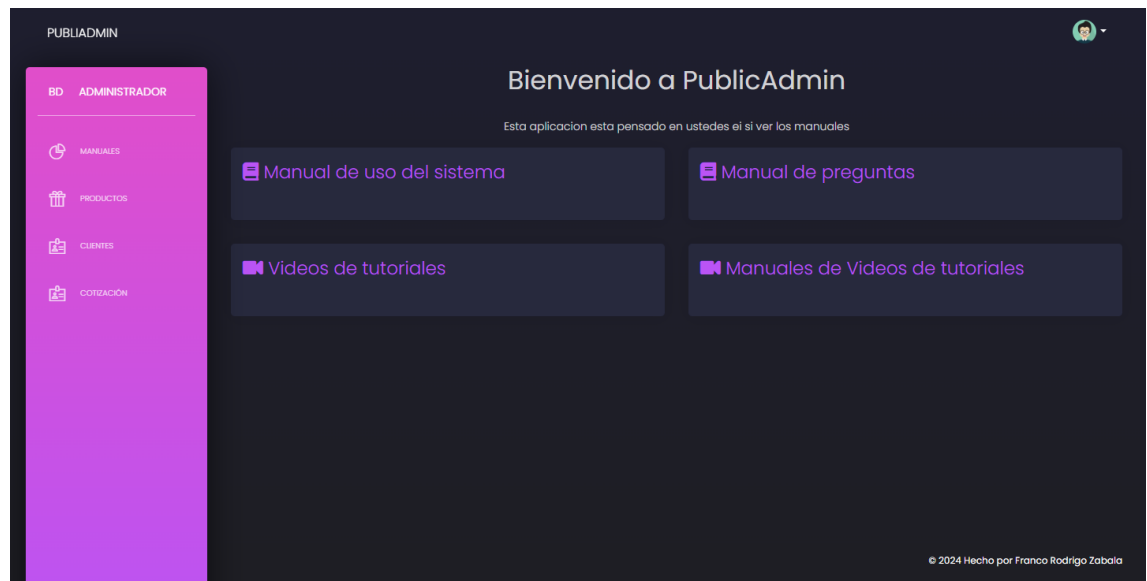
PUBLIADMIN

BD ADMINISTRADOR

MANUALES

PRODUCTOS

CLIENTES

COTIZACIÓN

Bienvenido a PublicAdmin

Esta aplicacion esta pensado en ustedes ei si ver los manuales

Manual de uso del sistema

Manual de preguntas

Videos de tutoriales

Manuales de Videos de tutoriales

© 2024 Hecho por Franco Rodrigo Zabala